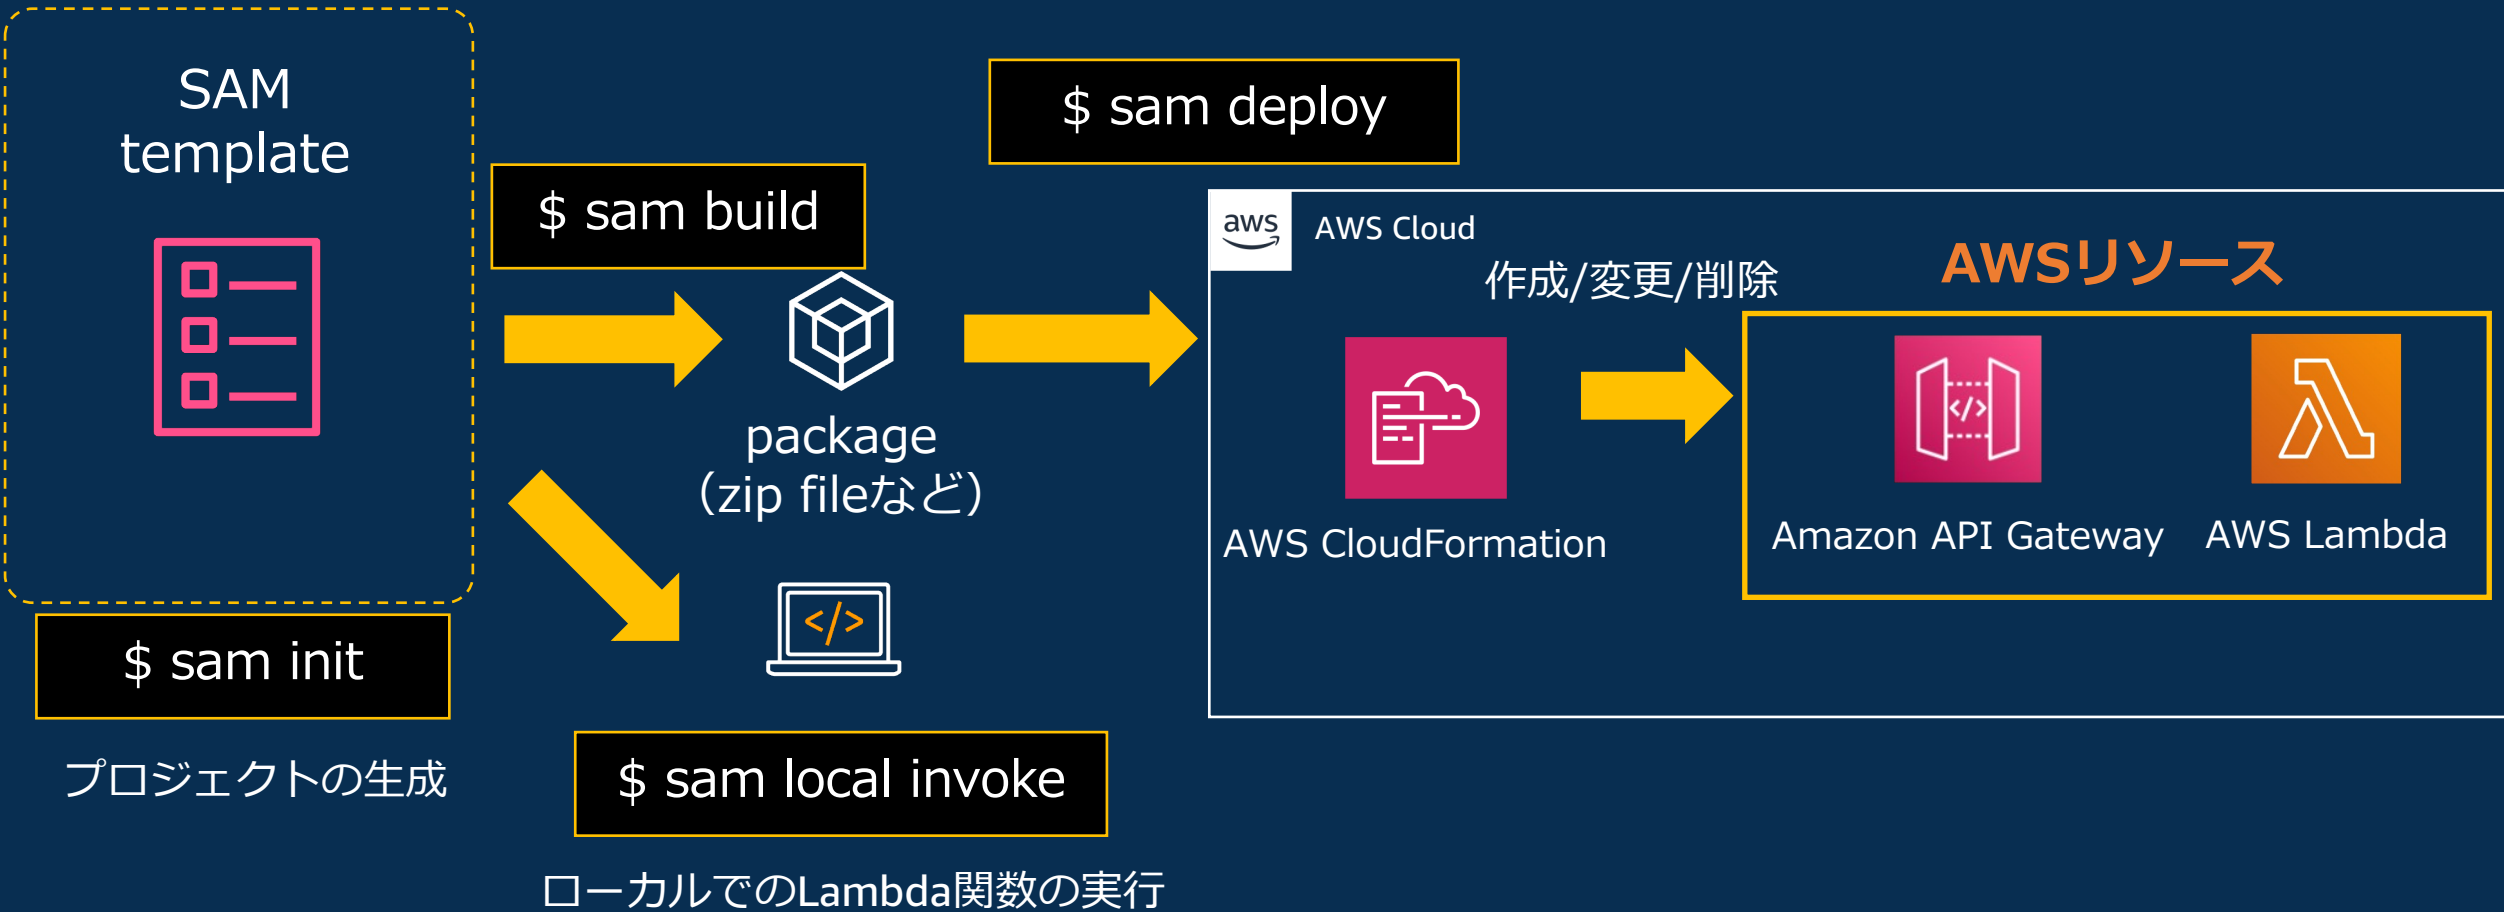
SAM template

$ sam build

$ sam deploy

aws

AWS Cloud

作成/変更/削除

AWSリソース

package
（zip fileなど）

AWS CloudFormation

Amazon API Gateway

AWS Lambda

</>

$ sam init

プロジェクトの生成

$ sam local invoke

ローカルでのLambda関数の実行